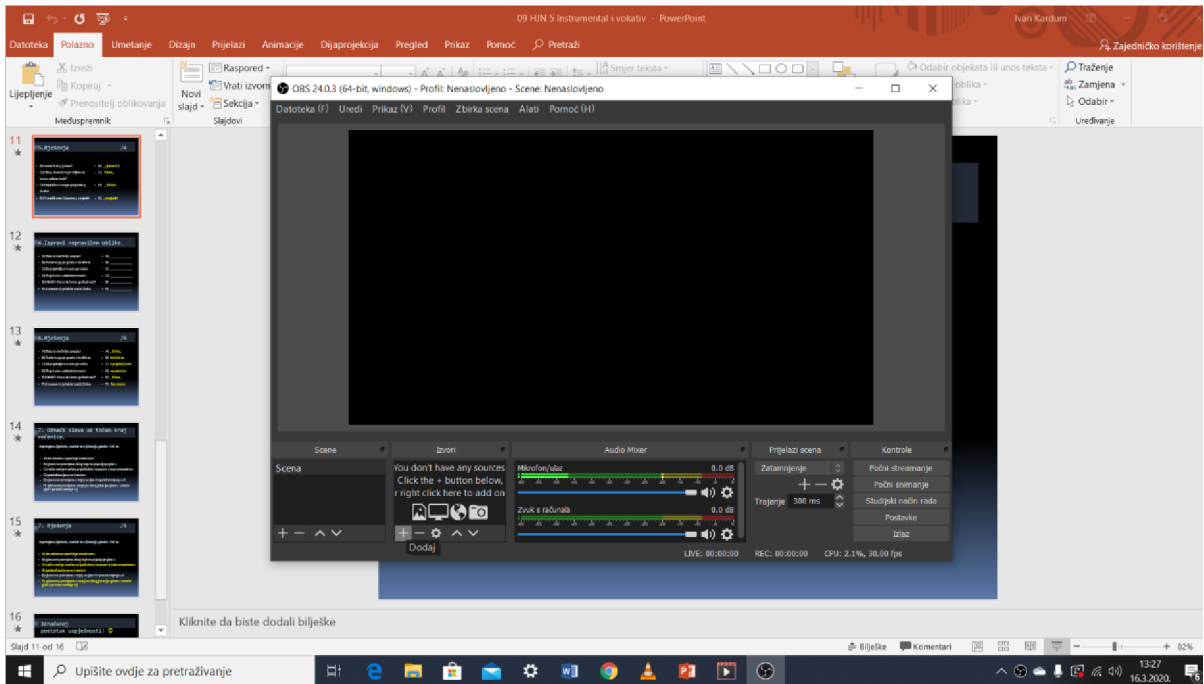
09 HJN 5 Instrumental i vokativ - PowerPoint
Ivan Kardum

Datoteka Polazno Umetanje Dizajn Prijelazi Animacije Dijaprojekcija Pregled Prikaz Pomoć Pretraži
Zajedničko korištenje

Izreži
Kopiraj
Lijepljenje
Prenositelj oblikovanja
Međuspremnik
Novi slajd
Raspored
Vrati izvorno
Sekcija
Slajdovi
Smjer teksta
Odabir objekata ili unos teksta
oblika
Traženje
Zamjena
Odabir
Uređivanje

OBS 24.0.3 (64-bit, windows) - Profil: Nenaslovljeno - Scene: Nenaslovljeno
Datoteka (F) Uredi Prikaz (V) Profil Zbirka scena Alati Pomoć (H)

Scene
Scena
Izvori
You don't have any sources. Click the + button below, r right click here to add on
Dodaj
Audio Mixer
Mikrofon/ulaz 0.0 dB
Zvuk s računala 0.0 dB
Prijelazi scena
Zatamnjenje
Trajanje 300 ms
Kontrole
Počni streamanje
Počni snimanje
Studijski način rada
Postavke
Izlaz
LIVE: 00:00:00 REC: 00:00:00 CPU: 2.1%, 30.00 fps

11
12
13
14
15
16

Kliknite da biste dodali bilješke

Slajd 11 od 16
Bilješke Komentari 82%

Upišite ovdje za pretraživanje
13:27
16.3.2020.